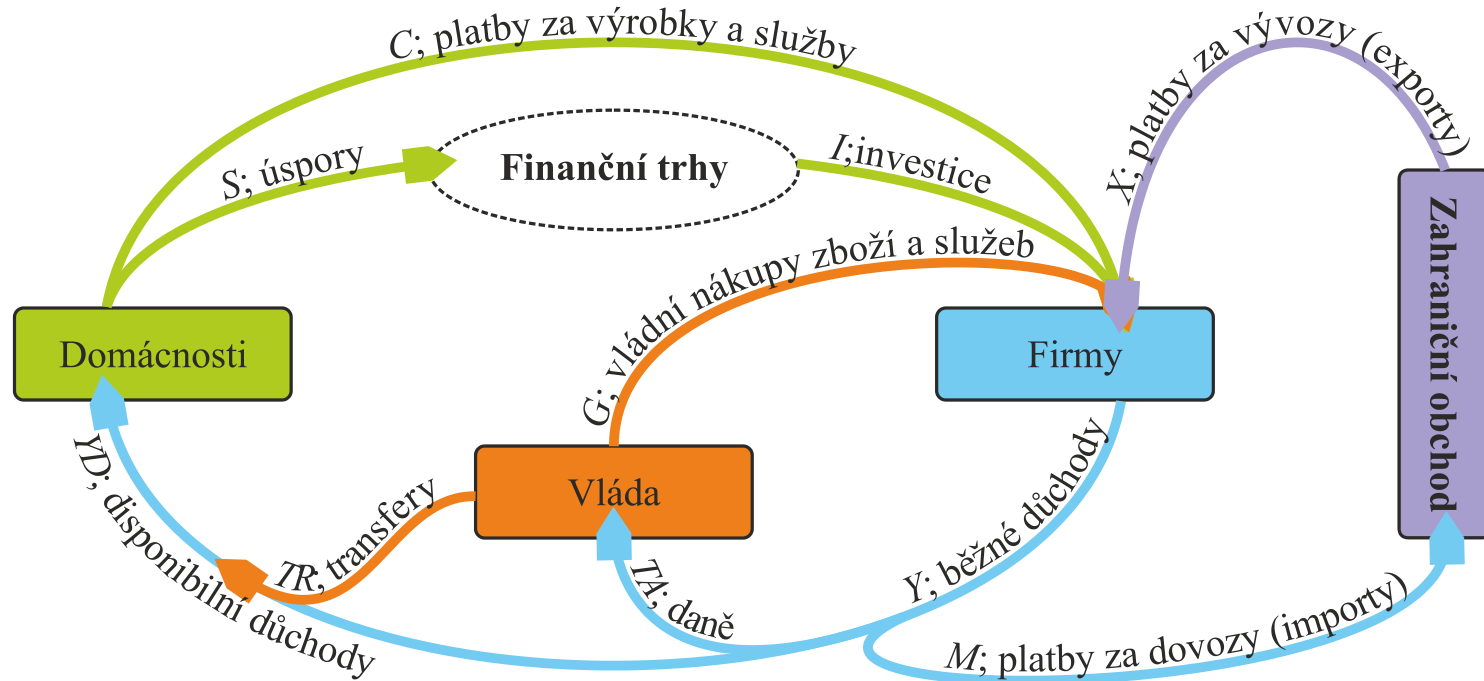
C; platby za výrobky a služby

S; úspory

Finanční trhy

I;investice

X; platby za vývozy (exporty)

Zahraniční obchod

G; vládní nákupy zboží a služeb

Domácnosti

Firmy

Vláda

YD; disponibilní důchody

TR; transfery

TA; daně

Y; běžné důchody

M; platby za dovozy (importy)